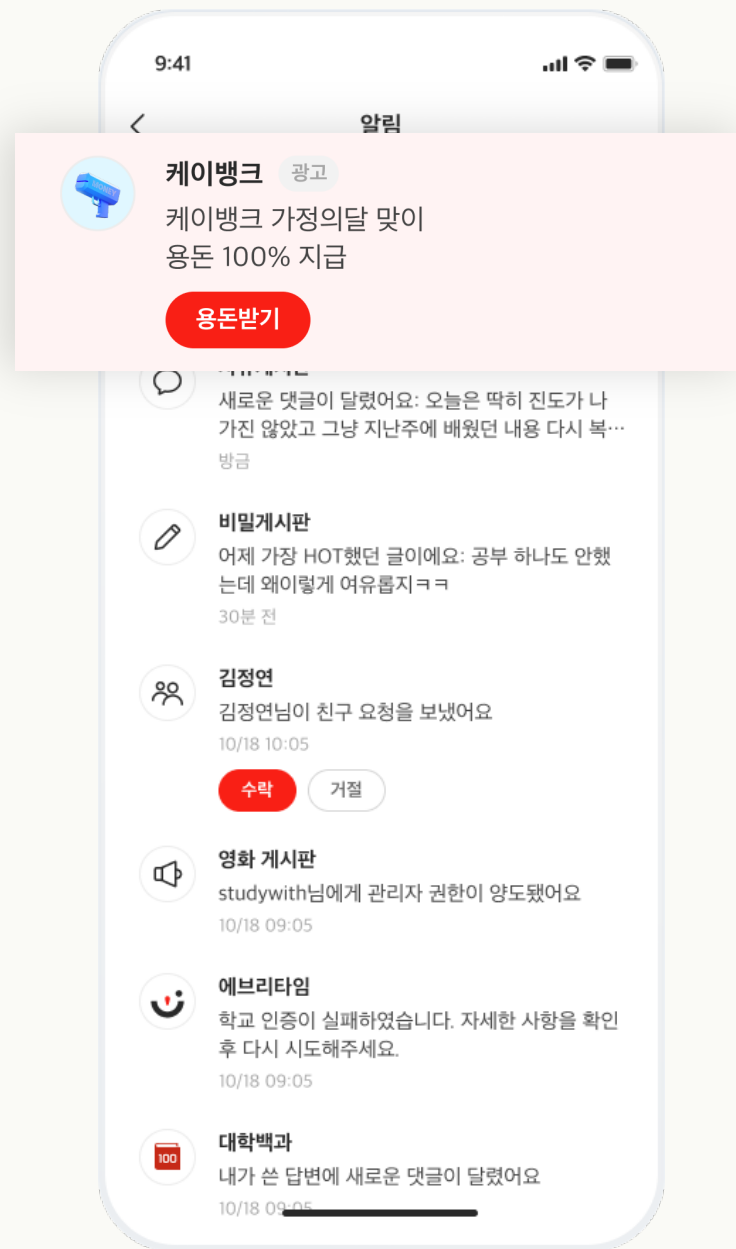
9:41

알림

케이뱅크 광고
케이뱅크 가정의달 맞이
용돈 100% 지급
용돈받기

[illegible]
새로운 댓글이 달렸어요: 오늘은 딱히 진도가 나가진 않았고 그냥 지난주에 배웠던 내용 다시 복…
방금

비밀게시판
어제 가장 HOT했던 글이에요: 공부 하나도 안했는데 왜이렇게 여유롭지ㅋㅋ
30분 전

김정연
김정연님이 친구 요청을 보냈어요
10/18 10:05
수락 거절

영화 게시판
studywith님에게 관리자 권한이 양도됐어요
10/18 09:05

에브리타임
학교 인증이 실패하였습니다. 자세한 사항을 확인 후 다시 시도해주세요.
10/18 09:05

대학백과
내가 쓴 답변에 새로운 댓글이 달렸어요
10/18 09:05